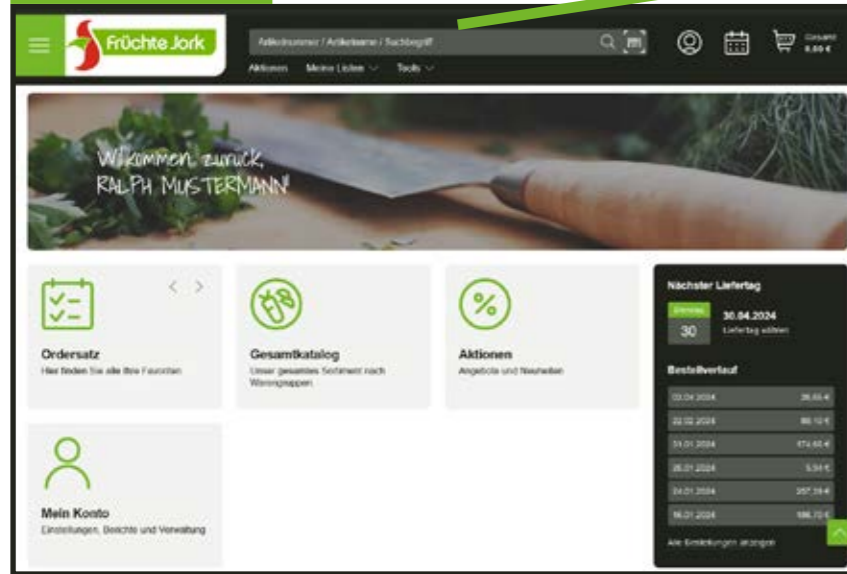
Früchte Jork

Artikelnummer / Artikelname / Suchbegriff

Aktionen Meine Listen Tools

Gesamt 0,00 €

Willkommen zurück, RALPH MUSTERMANN!

Ordersatz
Hier finden Sie alle Ihre Favoriten

Gesamtkatalog
Unser gesamtes Sortiment nach Warengruppen

Aktionen
Angebote und Neuheiten

Mein Konto
Einstellungen, Berichte und Verwaltung

Nächster Liefertag
Dienstag
30
30.04.2024
Liefertag wählen

Bestellverlauf

| | |
|---|---|
| 03.04.2024 | 26,65 € |
| 22.02.2024 | 80,12 € |
| 31.01.2024 | 474,60 € |
| 26.01.2024 | 5,94 € |
| 24.01.2024 | 357,39 € |
| 16.01.2024 | 186,72 € |

Alle Bestellungen anzeigen